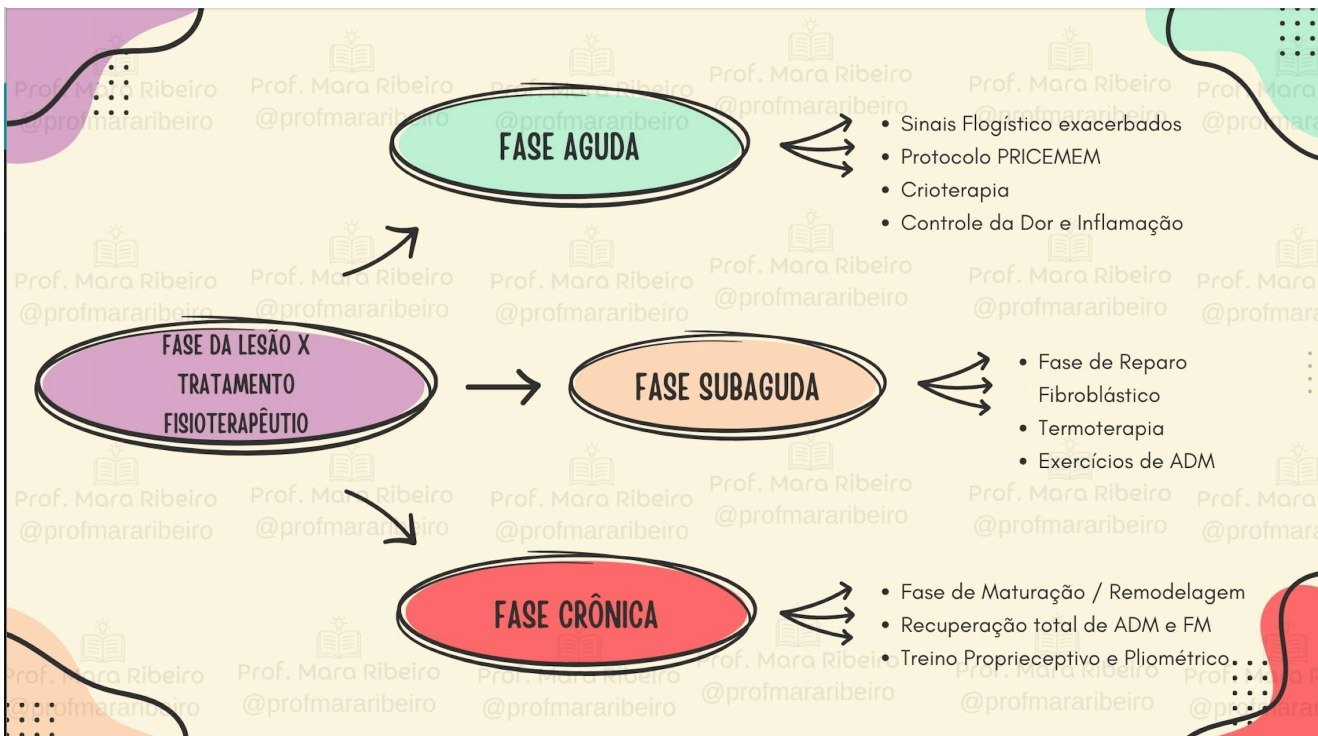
FASE DA LESÃO X TRATAMENTO FISIOTERAPÊUTIO

FASE AGUDA

- Sinais Flogístico exacerbados
- Protocolo PRICEMEM
- Crioterapia
- Controle da Dor e Inflamação

FASE SUBAGUDA

- Fase de Reparo Fibroblástico
- Termoterapia
- Exercícios de ADM

FASE CRÔNICA

- Fase de Maturação / Remodelagem
- Recuperação total de ADM e FM
- Treino Proprieceptivo e Pliométrico

Prof. Mara Ribeiro
@profmararibeiro